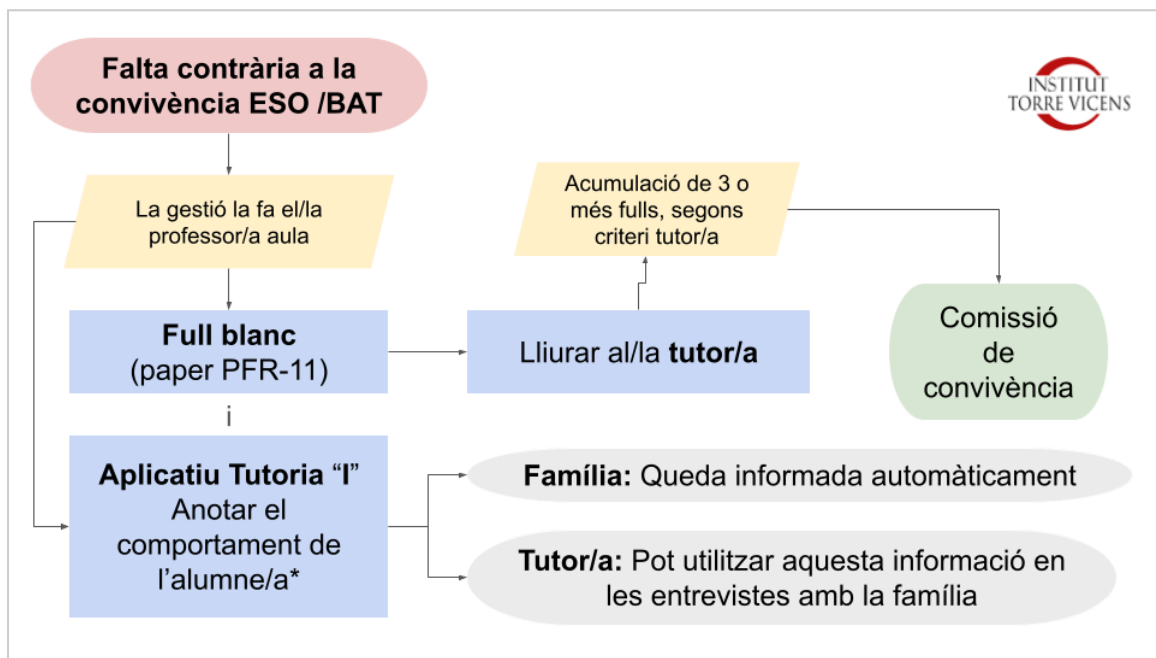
Falta contrària a la convivència ESO /BAT

INSTITUT TORRE VICENS

La gestió la fa el/la professor/a aula

Acumulació de 3 o més fulls, segons criteri tutor/a

Full blanc (paper PFR-11)

Lliurar al/la tutor/a

Comissió de convivència

i

Aplicatiu Tutoria "I" Anotar el comportament de l'alumne/a*

Família: Queda informada automàticament

Tutor/a: Pot utilitzar aquesta informació en les entrevistes amb la família